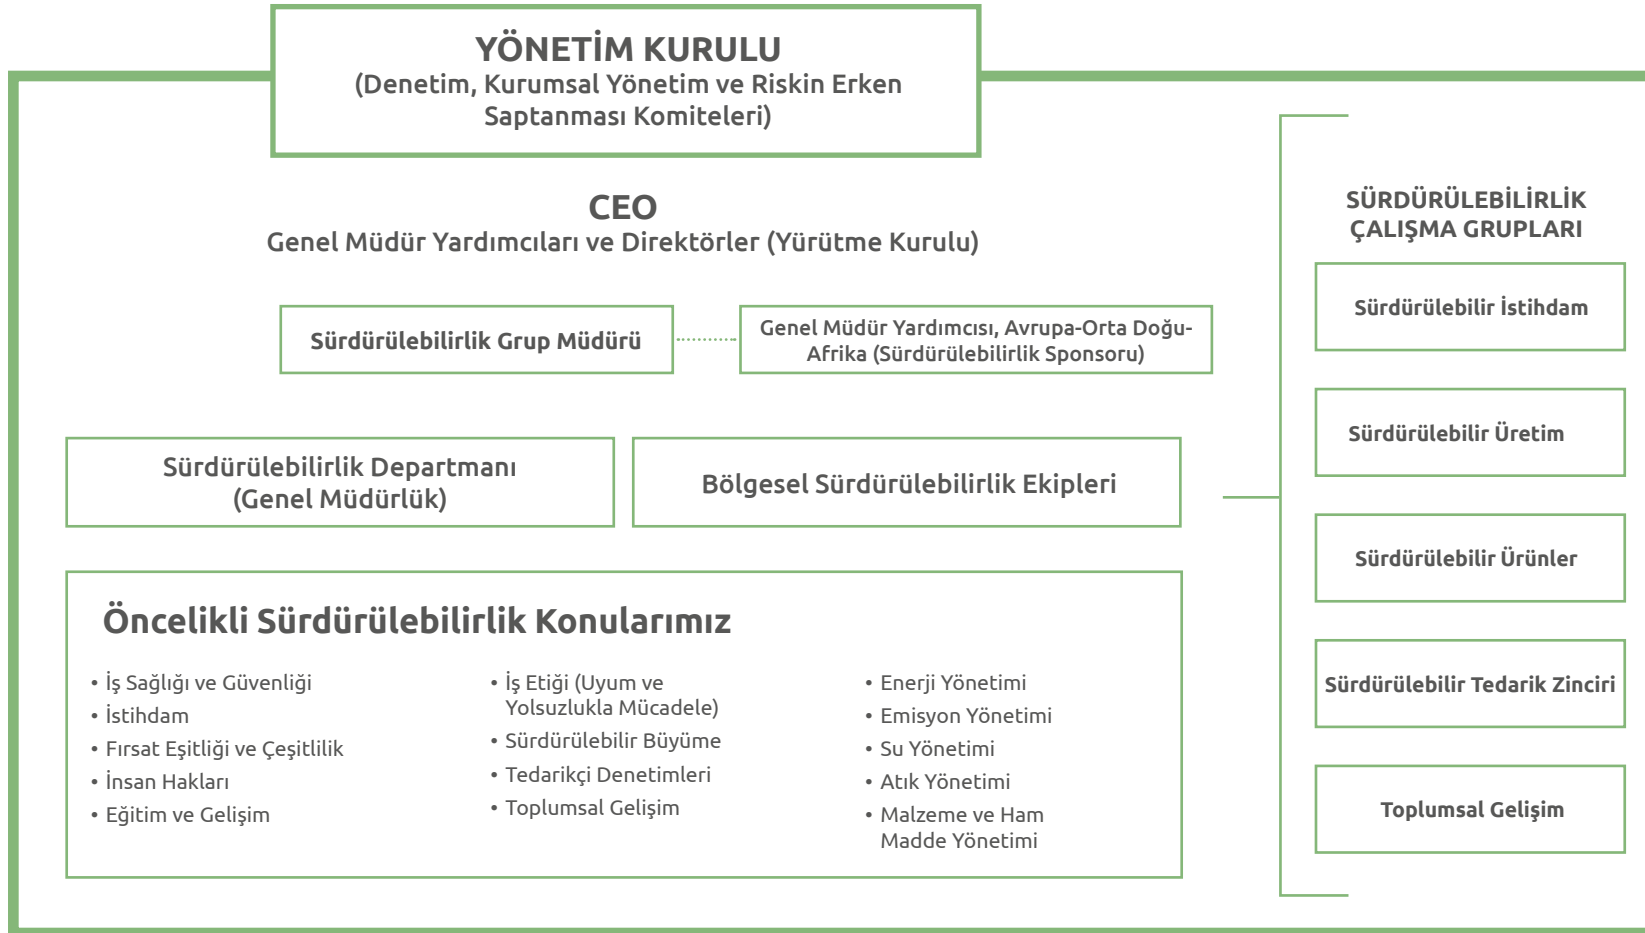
YÖNETİM KURULU
(Denetim, Kurumsal Yönetim ve Riskin Erken Saptanması Komiteleri)

CEO
Genel Müdür Yardımcıları ve Direktörler (Yürütme Kurulu)

Sürdürülebilirlik Grup Müdürü

Genel Müdür Yardımcısı, Avrupa-Orta Doğu-Afrika (Sürdürülebilirlik Sponsoru)

Sürdürülebilirlik Departmanı (Genel Müdürlük)

Bölgesel Sürdürülebilirlik Ekipleri

Öncelikli Sürdürülebilirlik Konularımız

• İş Sağlığı ve Güvenliği
• İstihdam
• Fırsat Eşitliği ve Çeşitlilik
• İnsan Hakları
• Eğitim ve Gelişim

• İş Etiği (Uyum ve Yolsuzlukla Mücadele)
• Sürdürülebilir Büyüme
• Tedarikçi Denetimleri
• Toplumsal Gelişim

• Enerji Yönetimi
• Emisyon Yönetimi
• Su Yönetimi
• Atık Yönetimi
• Malzeme ve Ham Madde Yönetimi

SÜRDÜRÜLEBİLİRLİK ÇALIŞMA GRUPLARI

Sürdürülebilir İstihdam

Sürdürülebilir Üretim

Sürdürülebilir Ürünler

Sürdürülebilir Tedarik Zinciri

Toplumsal Gelişim